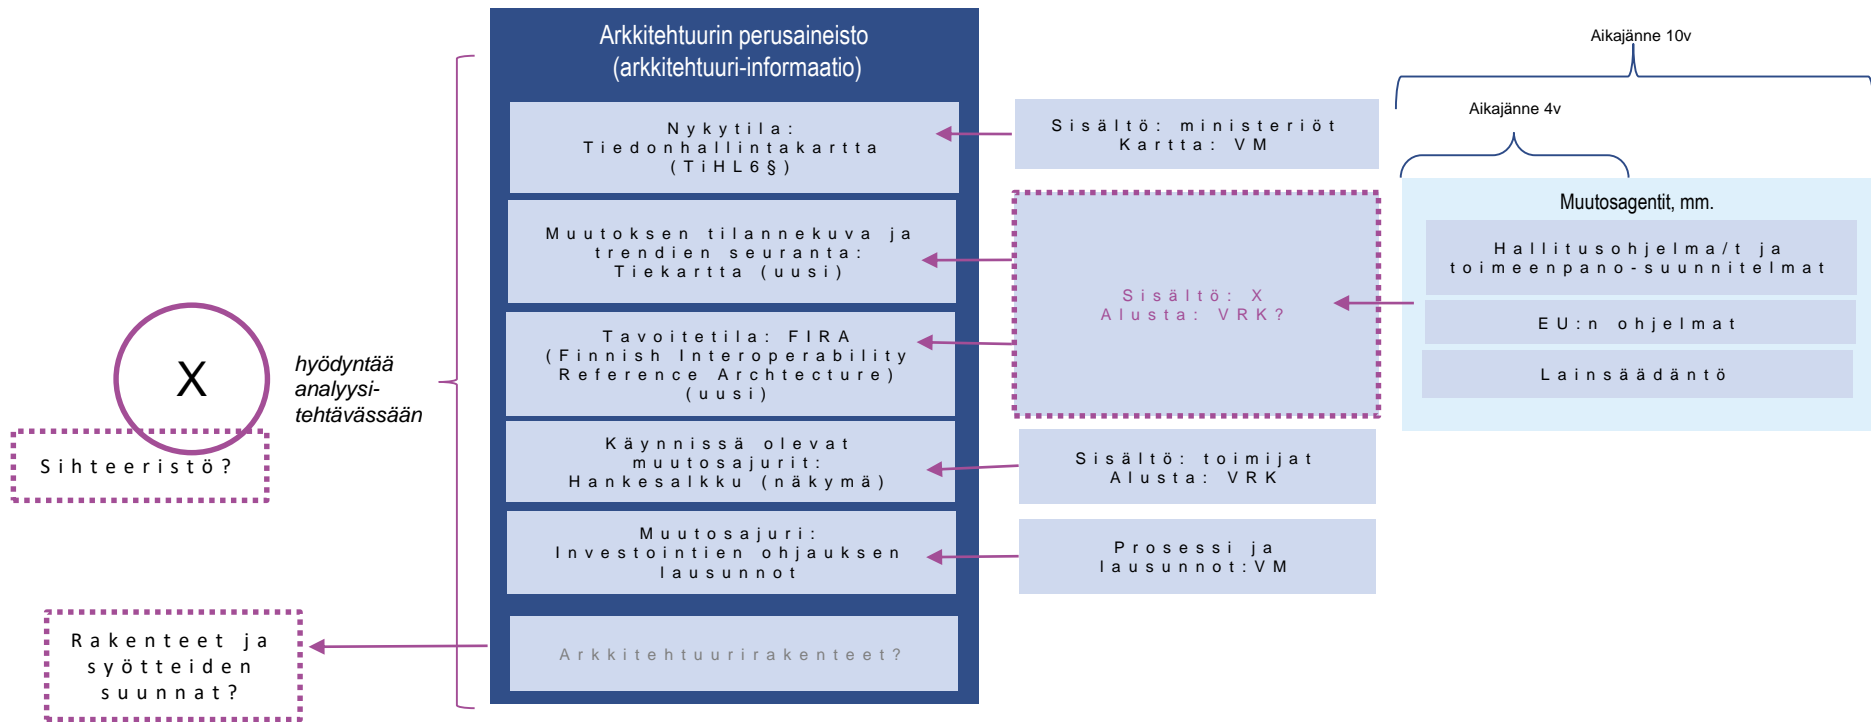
Arkkitehtuurin perusaineisto
(arkkitehtuuri-informaatio)

Nykytila:
Tiedonhallintakartta
(TiHL6§)

Muutoksen tilannekuva ja trendien seuranta:
Tiekartta (uusi)

Tavoitetila: FIRA
(Finnish Interoperability Reference Archtecture)
(uusi)

Käynnissä olevat muutosajurit:
Hankesalkku (näkymä)

Muutosajuri:
Investointien ohjauksen lausunnot

Arkkitehtuurirakenteet?

Sisältö: ministeriöt
Kartta: VM

Sisältö: X
Alusta: VRK?

Sisältö: toimijat
Alusta: VRK

Prosessi ja lausunnot:VM

Aikajänne 10v

Aikajänne 4v

Muutosagentit, mm.

Hallitusohjelma/t ja toimeenpano-suunnitelmat

EU:n ohjelmat

Lainsäädäntö

X

hyödyntää analyysitehtävässään

Sihteeristö?

Rakenteet ja syötteiden suunnat?